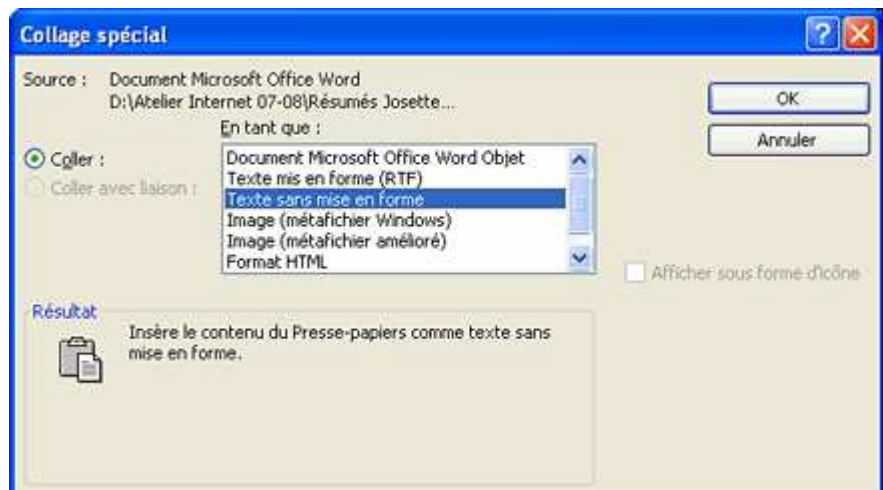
Collage spécial

Source : Document Microsoft Office Word
D:\Atelier Internet 07-08\Résumés Josette...

En tant que :

Coller :
Coller avec liaison :

Document Microsoft Office Word Objet
Texte mis en forme (RTF)
Texte sans mise en forme
Image (métafichier Windows)
Image (métafichier amélioré)
Format HTML

OK
Annuler

Afficher sous forme d'icône

Résultat
Insère le contenu du Presse-papiers comme texte sans mise en forme.